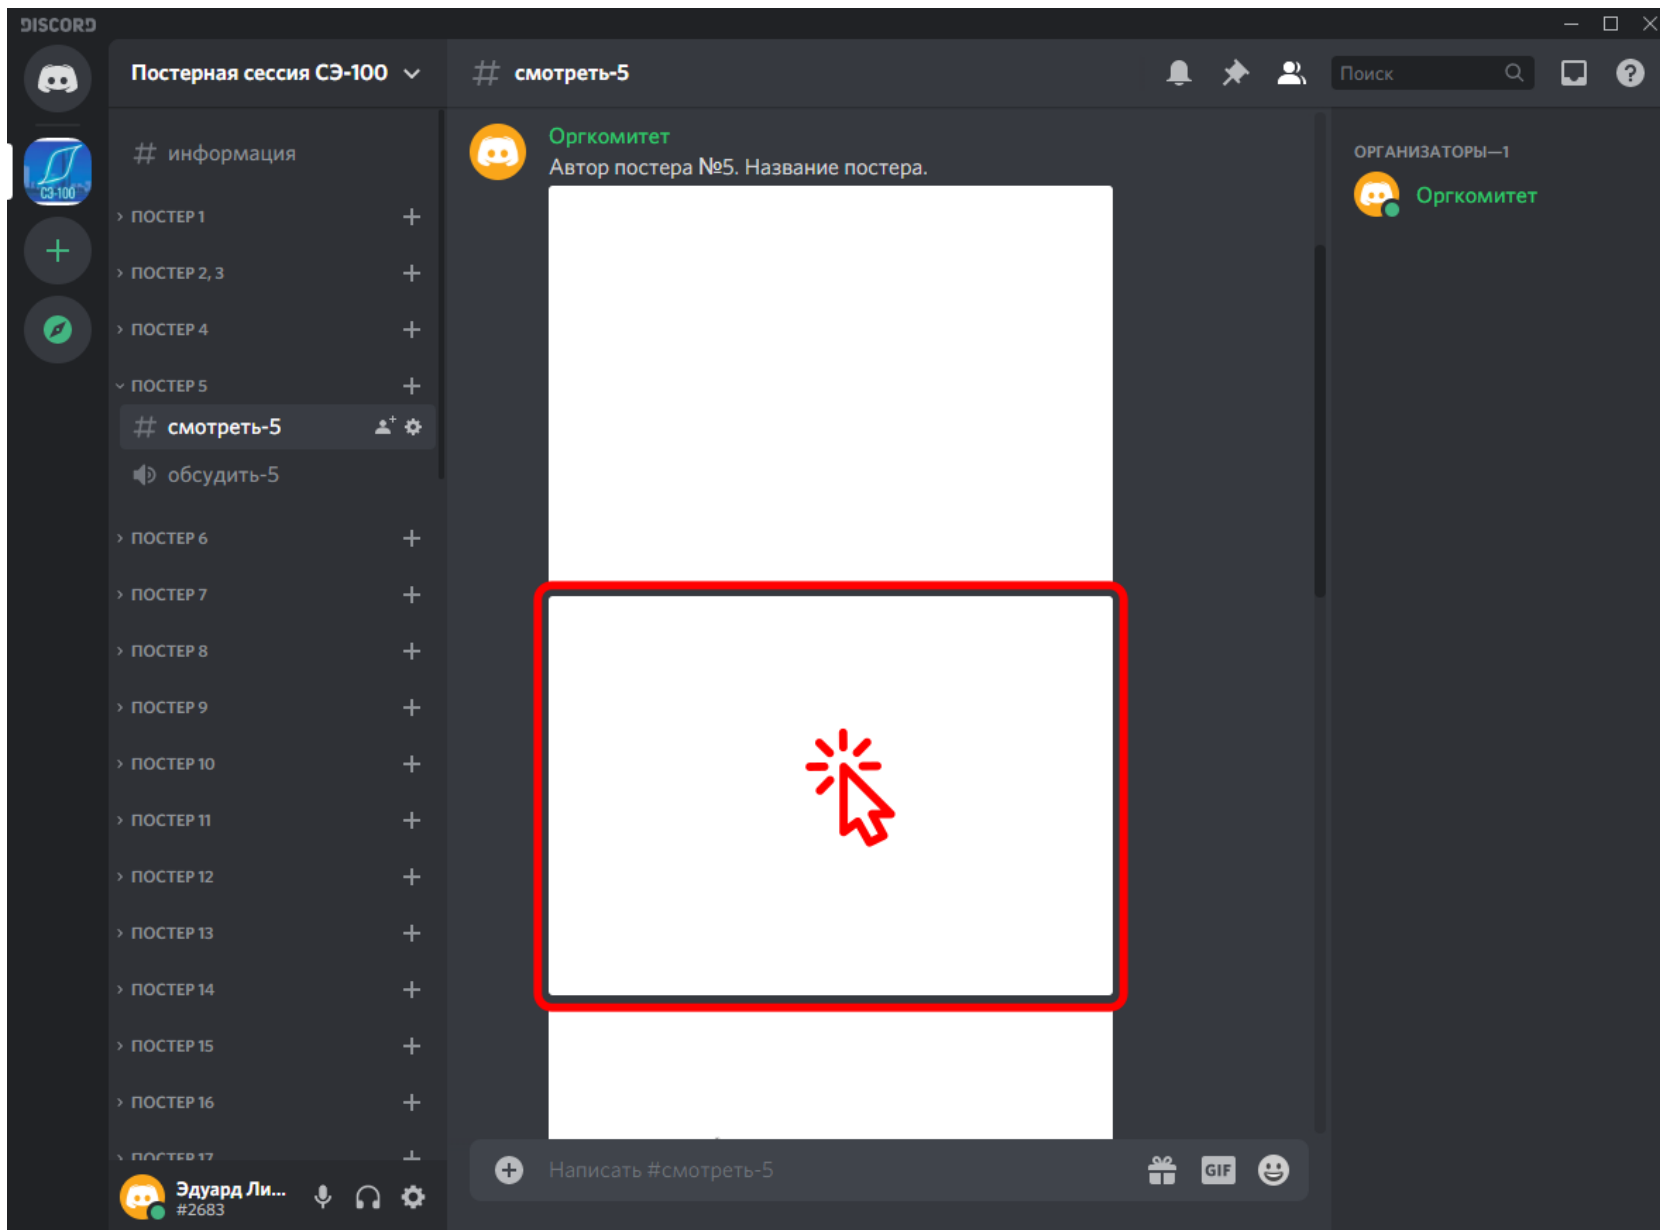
DISCORD

Постерная сессия СЭ-100

# смотреть-5

Поиск

СЭ-100

# информация

ПОСТЕР 1 +

ПОСТЕР 2, 3 +

ПОСТЕР 4 +

ПОСТЕР 5 +

# смотреть-5

обсудить-5

ПОСТЕР 6 +

ПОСТЕР 7 +

ПОСТЕР 8 +

ПОСТЕР 9 +

ПОСТЕР 10 +

ПОСТЕР 11 +

ПОСТЕР 12 +

ПОСТЕР 13 +

ПОСТЕР 14 +

ПОСТЕР 15 +

ПОСТЕР 16 +

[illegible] +

Эдуард Ли...
#2683

Оргкомитет
Автор постера №5. Название постера.

Написать #смотреть-5

GIF

ОРГАНИЗАТОРЫ—1

Оргкомитет